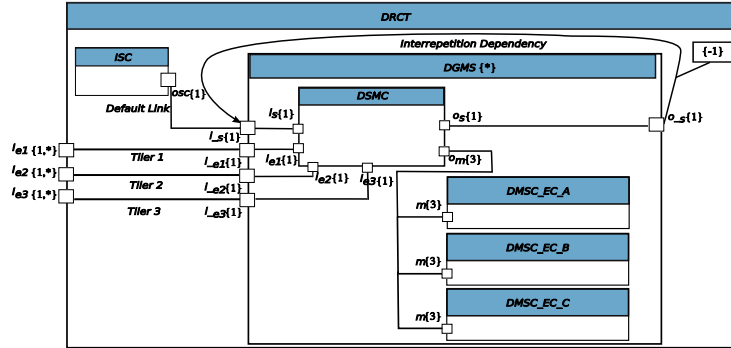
DRCT

Interrepetition Dependency

{-1}

ISC

osc{1}

Default Link

DGMS {*}

DSMC

$l_s${1}

$o_s${1}

o_s{1}

l_s{1}

$l_{e1}${1,*}

$l_{e2}${1,*}

$l_{e3}${1,*}

Tiler 1

Tiler 2

Tiler 3

l_e1{1}

l_e2{1}

l_e3{1}

$l_{e1}${1}

$l_{e2}${1}

$l_{e3}${1}

$o_m${3}

DMSC_EC_A

m{3}

DMSC_EC_B

m{3}

DMSC_EC_C

m{3}